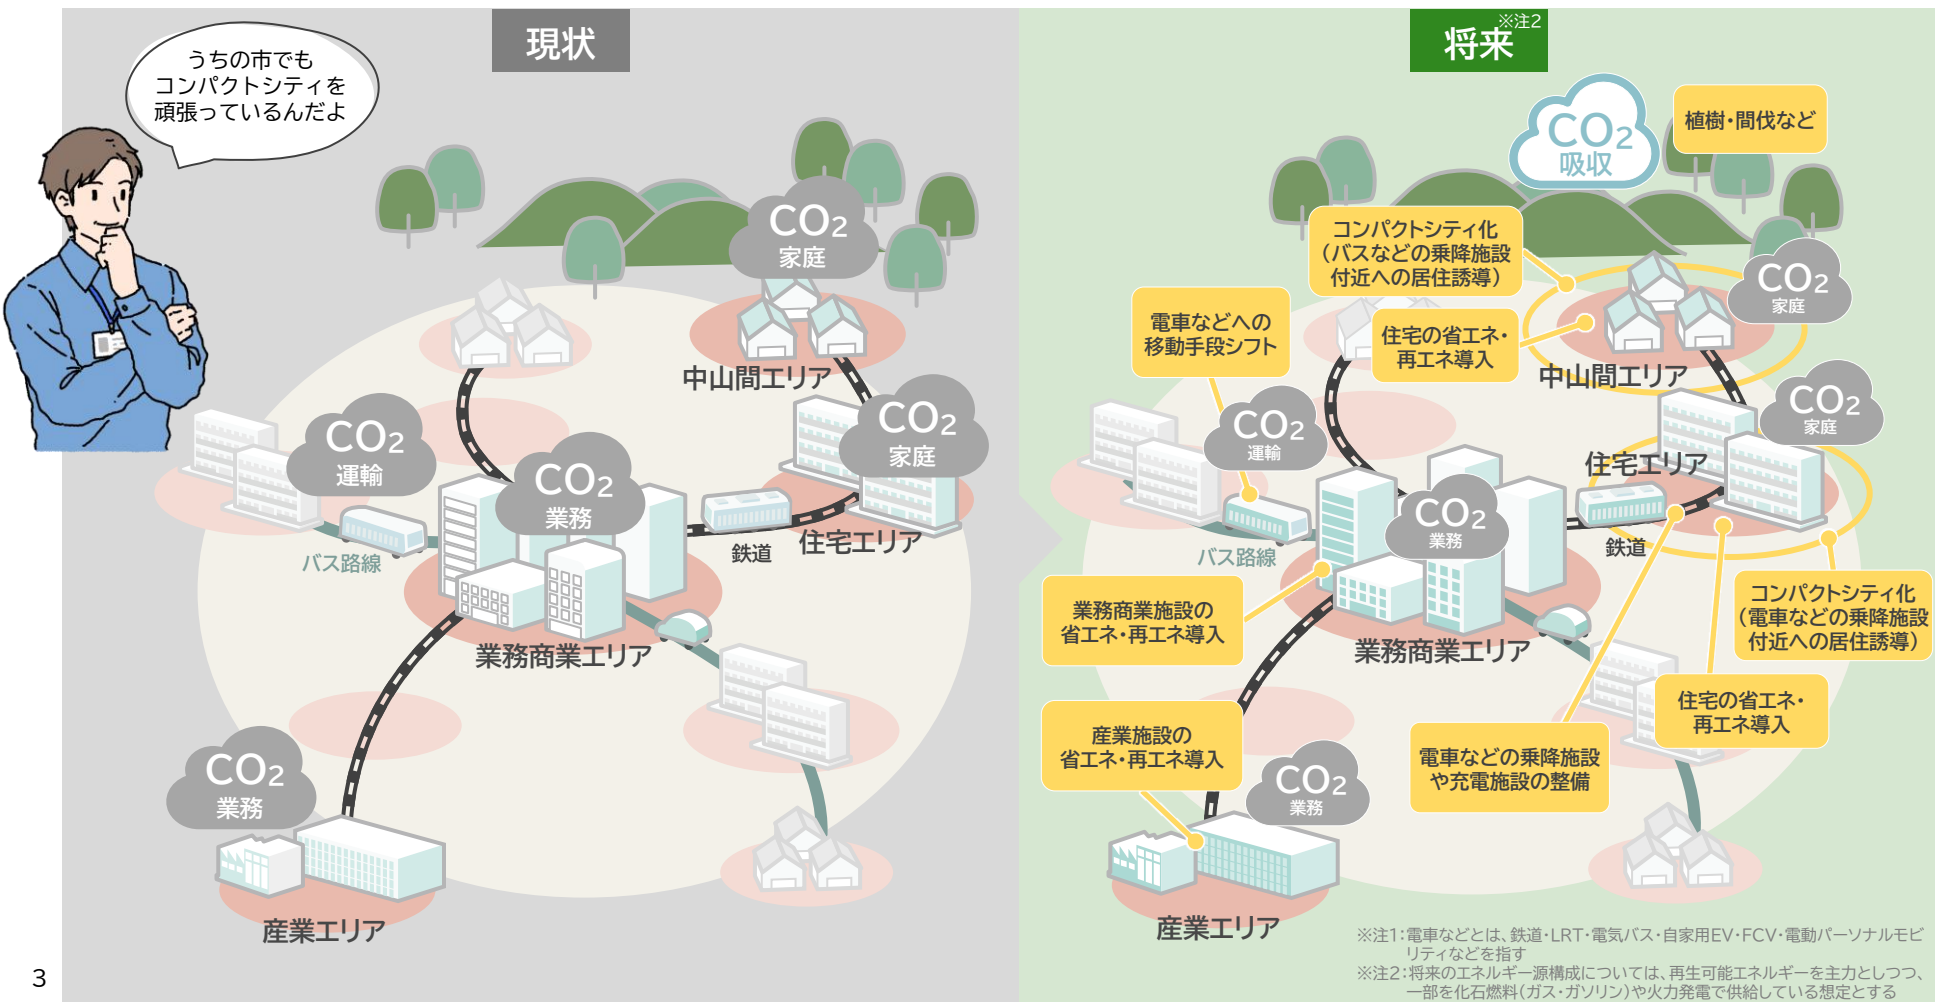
うちの市でも
コンパクトシティを
頑張っているんだよ

現状

$CO_2$
家庭

中山間エリア

$CO_2$
運輸

$CO_2$
家庭

$CO_2$
業務

鉄道

住宅エリア

バス路線

業務商業エリア

$CO_2$
業務

産業エリア

将来※注2

$CO_2$
吸収

植樹・間伐など

コンパクトシティ化
（バスなどの乗降施設付近への居住誘導）

電車などへの
移動手段シフト

住宅の省エネ・
再エネ導入

$CO_2$
家庭

中山間エリア

$CO_2$
運輸

$CO_2$
家庭

住宅エリア

$CO_2$
業務

鉄道

バス路線

業務商業施設の
省エネ・再エネ導入

業務商業エリア

コンパクトシティ化
（電車などの乗降施設付近への居住誘導）

産業施設の
省エネ・再エネ導入

$CO_2$
業務

電車などの乗降施設
や充電施設の整備

住宅の省エネ・
再エネ導入

産業エリア

※注1：電車などとは、鉄道・LRT・電気バス・自家用EV・FCV・電動パーソナルモビリティなどを指す
※注2：将来のエネルギー源構成については、再生可能エネルギーを主力としつつ、一部を化石燃料（ガス・ガソリン）や火力発電で供給している想定とする

3